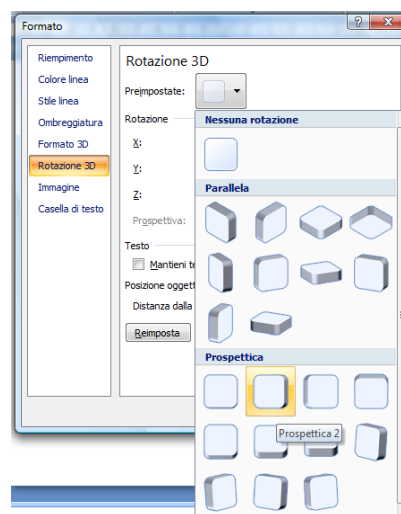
Formato

?

X

Riempimento
Colore linea
Stile linea
Ombreggiatura
Formato 3D
Rotazione 3D
Immagine
Casella di testo

Rotazione 3D

Preimpostate:

Rotazione

X:

Y:

Z:

Prospettiva:

Testo

Mantieni t

Posizione oggett

Distanza dalla

Reimposta

Nessuna rotazione

Parallela

Prospettica

Prospettica 2